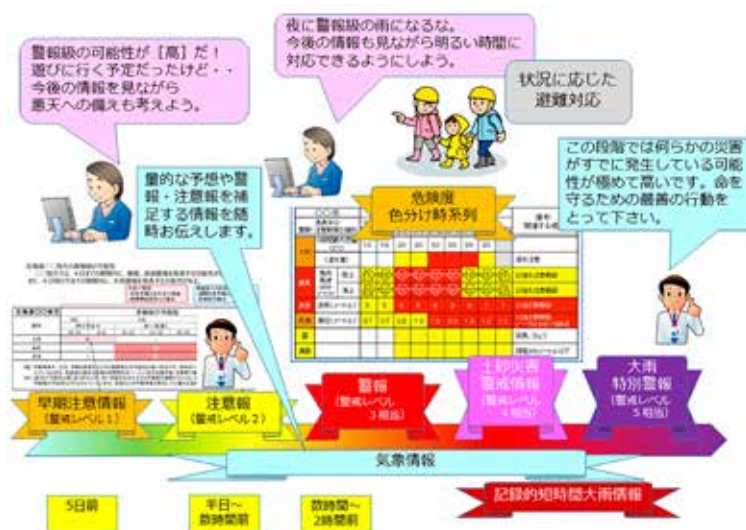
警報級の可能性が［高］だ！
遊びに行く予定だったけど・・
今後の情報を見ながら
悪天への備えも考えよう。

夜に警報級の雨になるな。
今後の情報も見ながら明るい時間に
対応できるようにしよう。

状況に応じた
避難対応

この段階では何らかの災害がすでに発生している可能性が極めて高いです。命を守るための最善の行動をとって下さい。

量的な予想や警報・注意報を補足する情報を随時お伝えします。

危険度
色分け時系列

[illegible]

早期注意情報
（警戒レベル１）

注意報
（警戒レベル２）

警報
（警戒レベル３相当）

土砂災害
警戒情報
（警戒レベル４相当）

大雨
特別警報
（警戒レベル５相当）

気象情報

記録的短時間大雨情報

5日前

半日～
数時間前

数時間～
2時間前